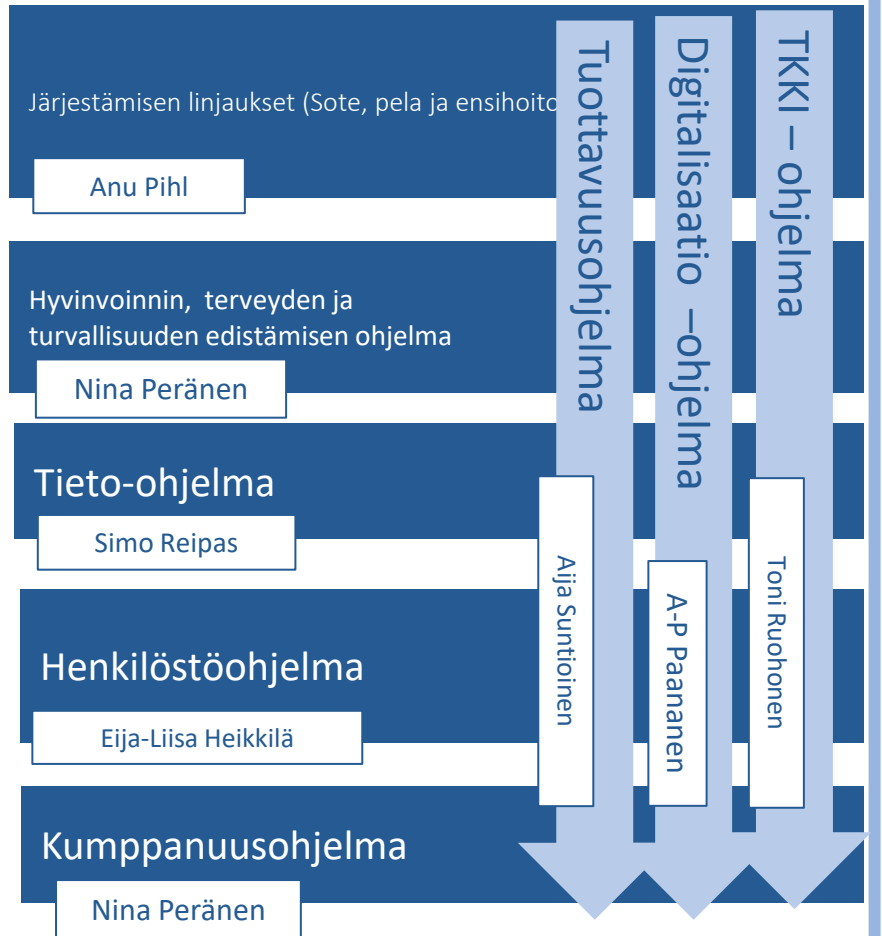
Järjestämisen linjaukset (Sote, pela ja ensihoito

Anu Pihl

Hyvinvoinnin, terveyden ja turvallisuuden edistämisen ohjelma

Nina Peränen

Tieto-ohjelma

Simo Reipas

Henkilöstöohjelma

Eija-Liisa Heikkilä

Kumppanuusohjelma

Nina Peränen

Tuottavuusohjelma

Aija Suntioinen

Digitalisaatio –ohjelma

A-P Paananen

TKKI – ohjelma

Toni Ruohonen